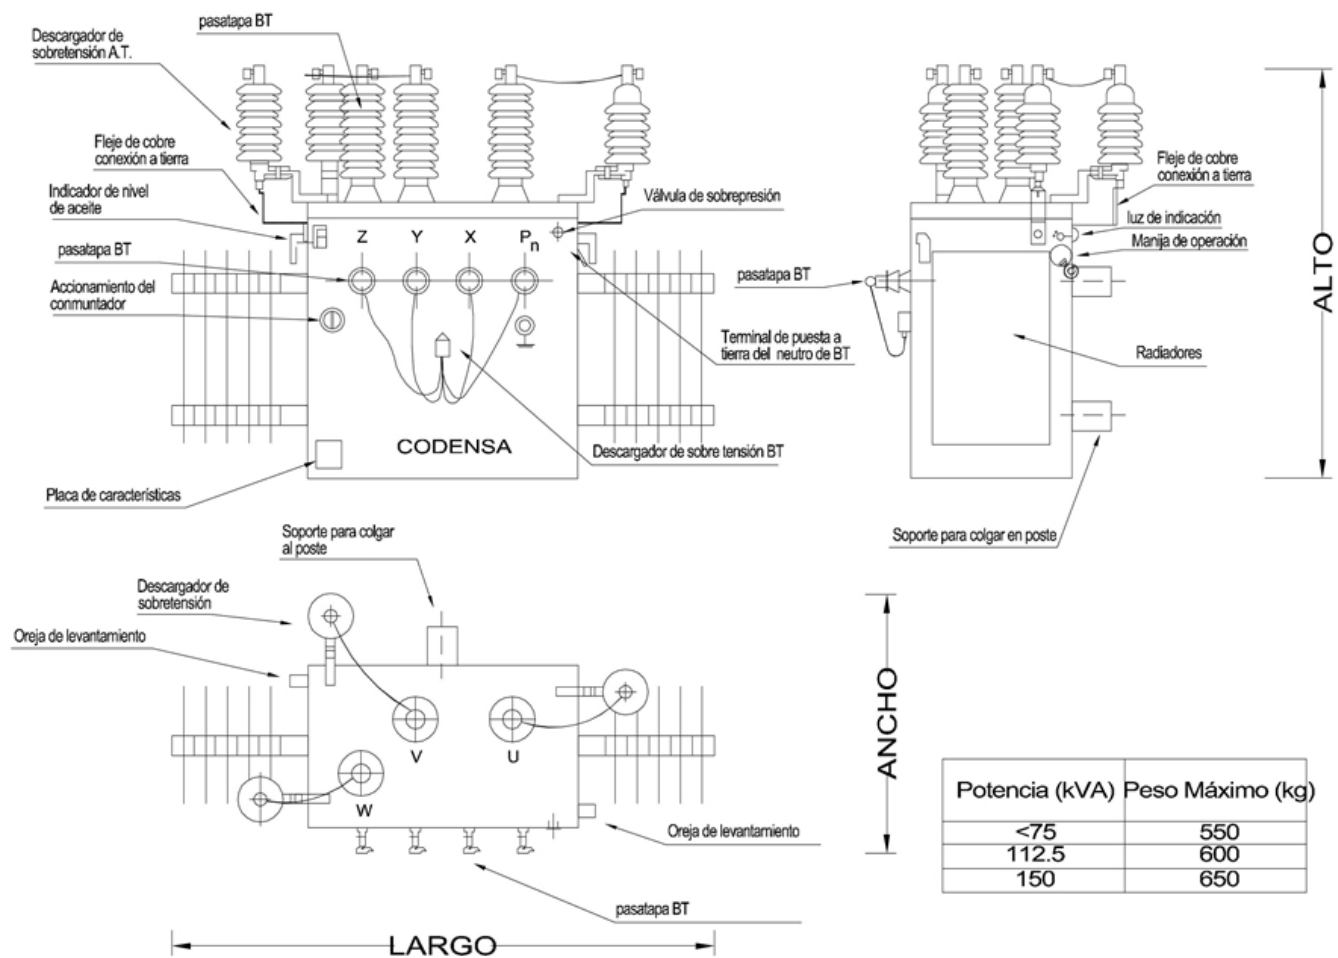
pasatapa BT

Descargador de sobretensión A.T.

Fleje de cobre conexión a tierra

Indicador de nivel de aceite

Válvula de sobrepresión

Z Y X $P_n$

pasatapa BT

Accionamiento del conmuntador

Terminal de puesta a tierra del neutro de BT

CODENSA

Descargador de sobre tensión BT

Placa de características

Fleje de cobre conexión a tierra

luz de indicación

Manija de operación

pasatapa BT

Radiadores

ALTO

Soporte para colgar en poste

Soporte para colgar al poste

Descargador de sobretensión

Oreja de levantamiento

V U W

ANCHO

Oreja de levantamiento

pasatapa BT

LARGO

| Potencia (kVA) | Peso Máximo (kg) |
|---|---|
| <75 | 550 |
| 112.5 | 600 |
| 150 | 650 |